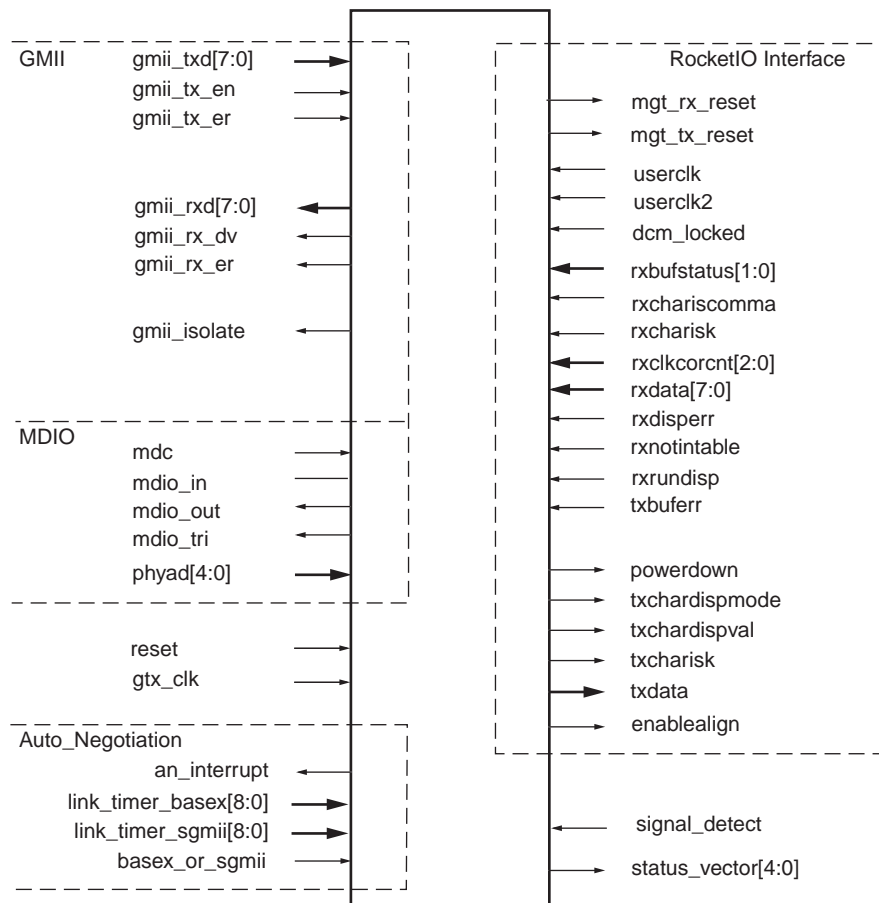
GMII
gmii_txd[7:0]
gmii_tx_en
gmii_tx_er

gmii_rxd[7:0]
gmii_rx_dv
gmii_rx_er

gmii_isolate

MDIO
mdc
mdio_in
mdio_out
mdio_tri
phyad[4:0]

reset
gtx_clk

Auto_Negotiation
an_interrupt
link_timer_basex[8:0]
link_timer_sgmii[8:0]
basex_or_sgmii

RocketIO Interface
mgt_rx_reset
mgt_tx_reset
userclk
userclk2
dcm_locked
rxbufstatus[1:0]
rxchariscomma
rxcharisk
rxclkcorcnt[2:0]
rxdata[7:0]
rxdisperr
rxnotintable
rxrundisp
txbuferr

powerdown
txchardispmode
txchardispval
txcharisk
txdata
enablealign

signal_detect
status_vector[4:0]